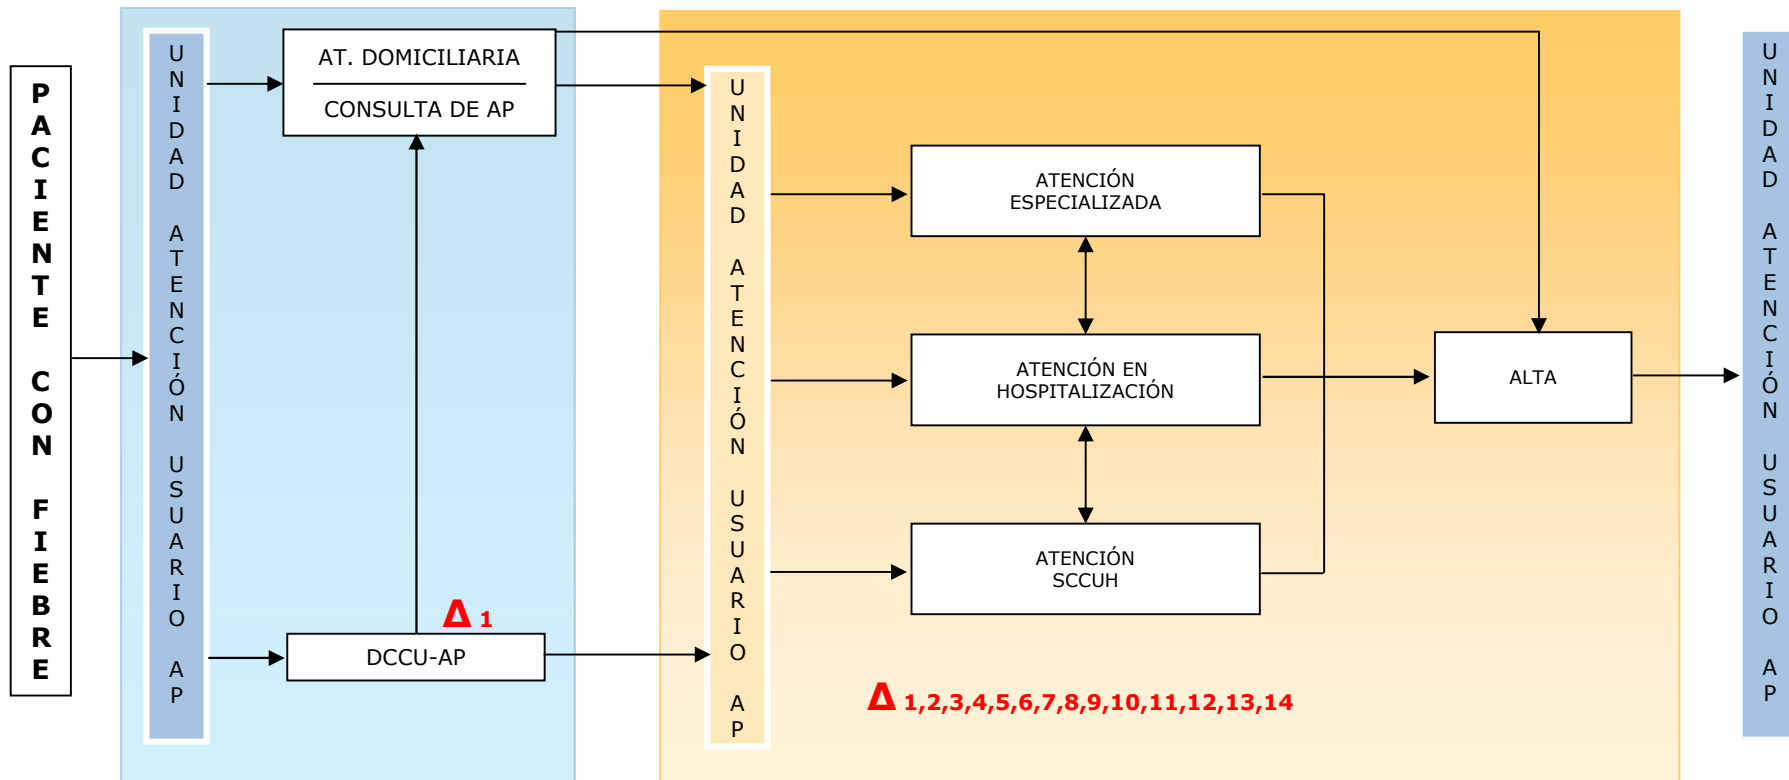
PACIENTE CON FIEBRE

UNIDAD ATENCIÓN USUARIO AP

AT. DOMICILIARIA

CONSULTA DE AP

DCCU-AP

Δ 1

UNIDAD ATENCIÓN USUARIO AP

ATENCIÓN ESPECIALIZADA

ATENCIÓN EN HOSPITALIZACIÓN

ATENCIÓN SCCUH

ALTA

Δ 1,2,3,4,5,6,7,8,9,10,11,12,13,14

UNIDAD ATENCIÓN USUARIO AP